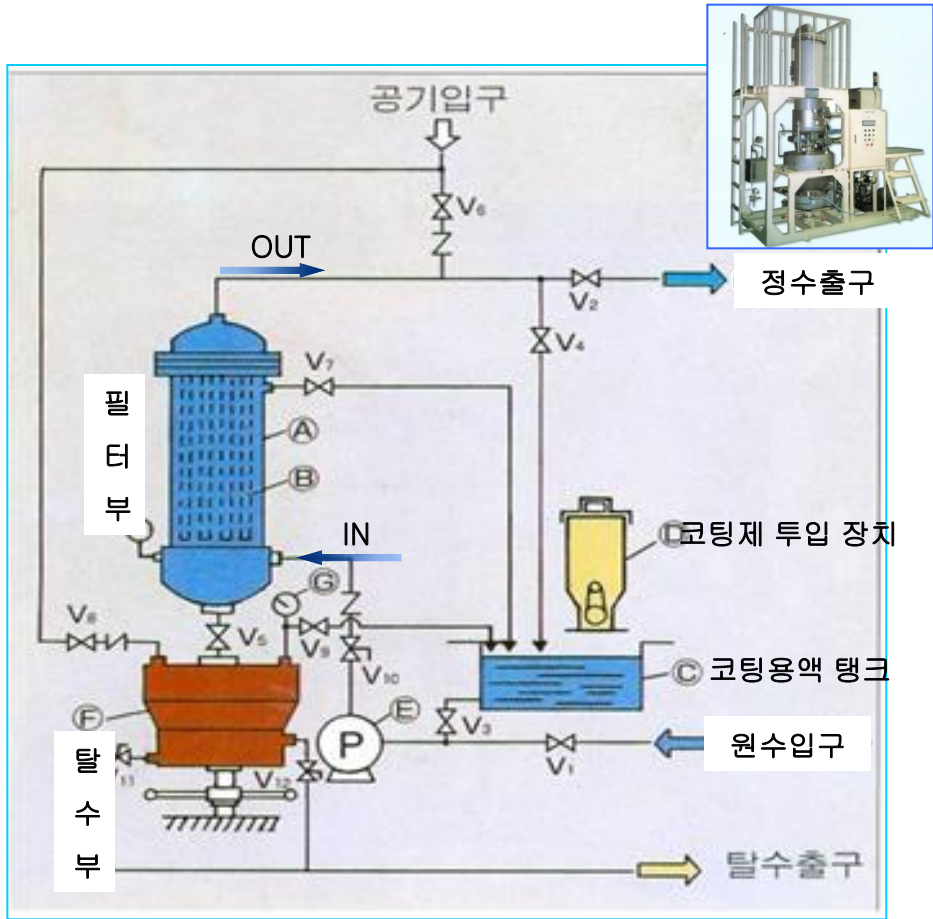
공기입구

$V_6$

OUT

정수출구

$V_2$

$V_4$

$V_7$

필
터
부

Ⓐ

Ⓑ

IN

Ⓓ코팅제 투입 장치

Ⓖ

$V_8$

$V_5$

$V_9$

$V_{10}$

Ⓒ 코팅용액 탱크

Ⓕ

Ⓔ

P

$V_3$

원수입구

$V_1$

탈
수
부

$V_{11}$

$V_{12}$

탈수출구